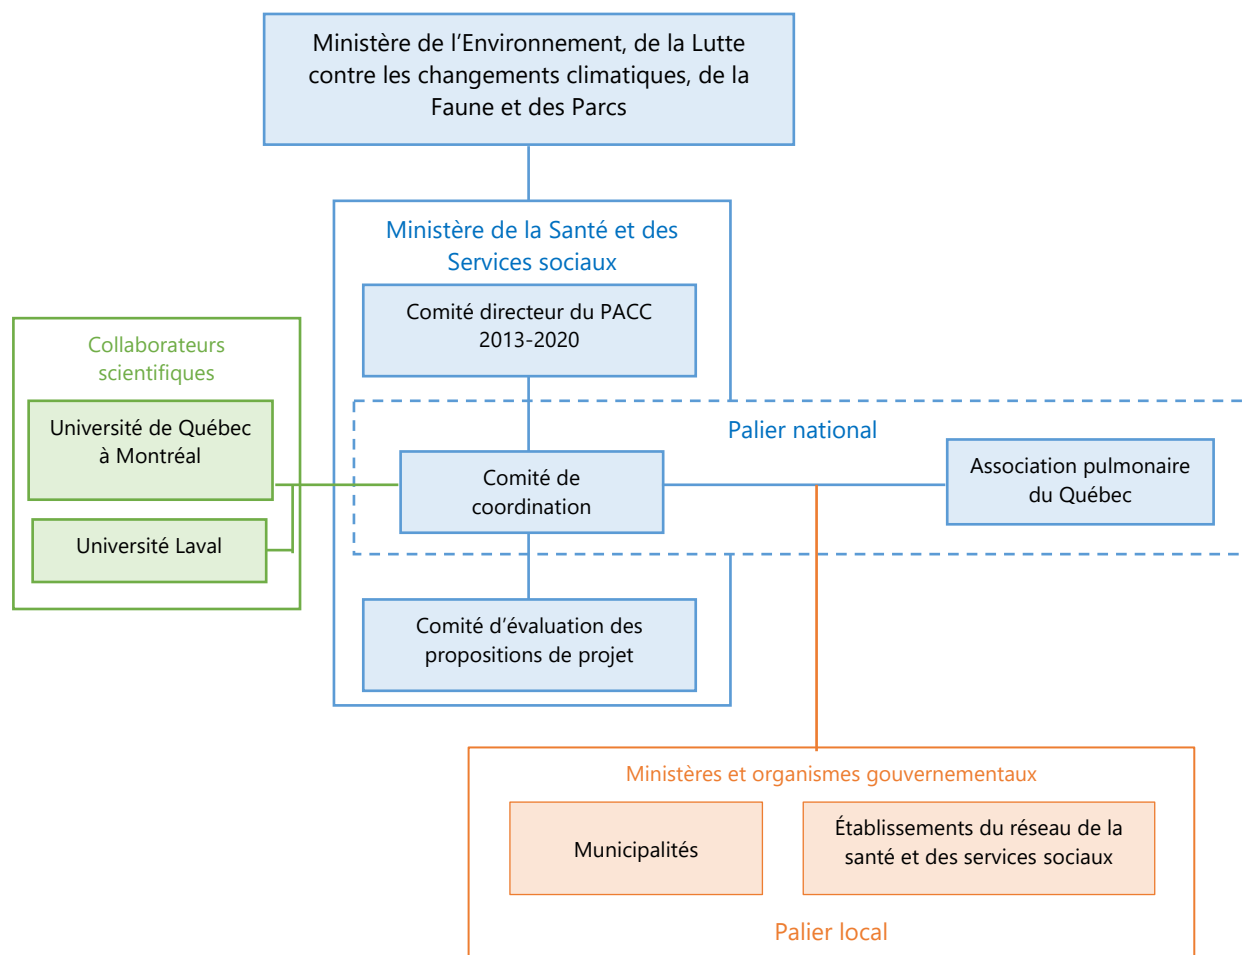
Ministère de l'Environnement, de la Lutte contre les changements climatiques, de la Faune et des Parcs

Ministère de la Santé et des Services sociaux

Comité directeur du PACC 2013-2020

Collaborateurs scientifiques

Université de Québec à Montréal

Université Laval

Palier national

Comité de coordination

Association pulmonaire du Québec

Comité d'évaluation des propositions de projet

Ministères et organismes gouvernementaux

Municipalités

Établissements du réseau de la santé et des services sociaux

Palier local